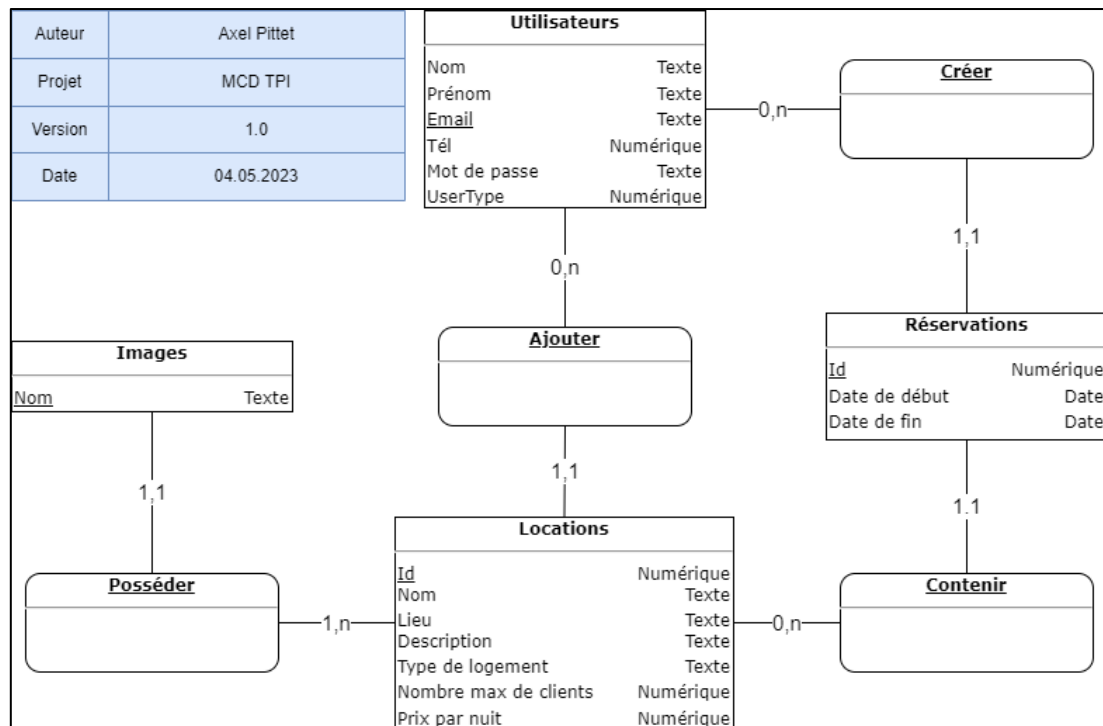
| Auteur | Axel Pittet |
|---|---|
| Projet | MCD TPI |
| Version | 1.0 |
| Date | 04.05.2023 |

Utilisateurs

| Nom | Texte |
|---|---|
| Prénom | Texte |
| Email | Texte |
| Tél | Numérique |
| Mot de passe | Texte |
| UserType | Numérique |

0,n

Créer

1,1

0,n

Réservations

| Id | Numérique |
|---|---|
| Date de début | Date |
| Date de fin | Date |

Images

| Nom | Texte |
|---|---|

Ajouter

1,1

1,1

1.1

Locations

| Id | Numérique |
|---|---|
| Nom | Texte |
| Lieu | Texte |
| Description | Texte |
| Type de logement | Texte |
| Nombre max de clients | Numérique |
| Prix par nuit | Numérique |

Posséder

1,n

0,n

Contenir